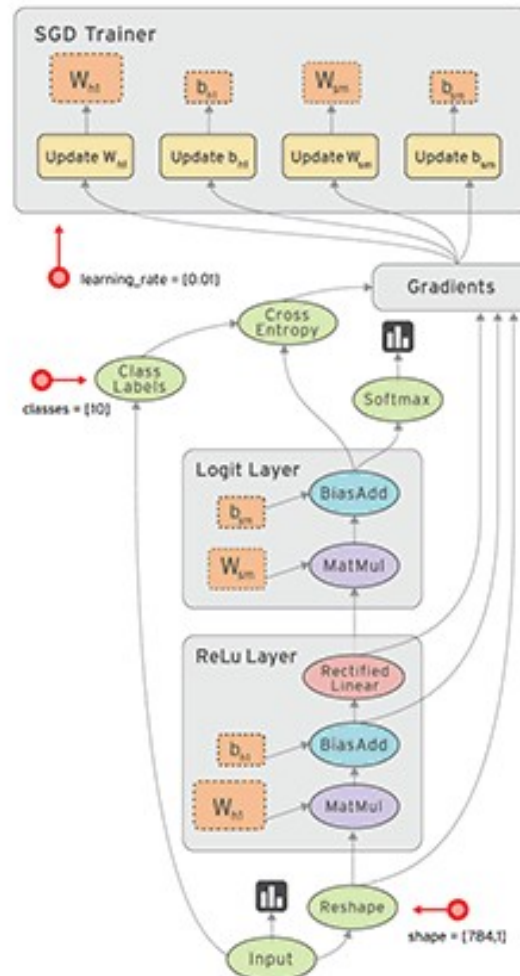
SGD Trainer

$W_{hl}$

$b_{hl}$

$W_{sm}$

$b_{sm}$

Update $W_{hl}$

Update $b_{hl}$

Update $W_{sm}$

Update $b_{sm}$

learning_rate = [0.01]

Gradients

Cross Entropy

Class Labels

classes = [10]

Softmax

Logit Layer

$b_{sm}$

BiasAdd

$W_{sm}$

MatMul

ReLu Layer

Rectified Linear

$b_{hl}$

BiasAdd

$W_{hl}$

MatMul

Reshape

shape = [784,1]

Input